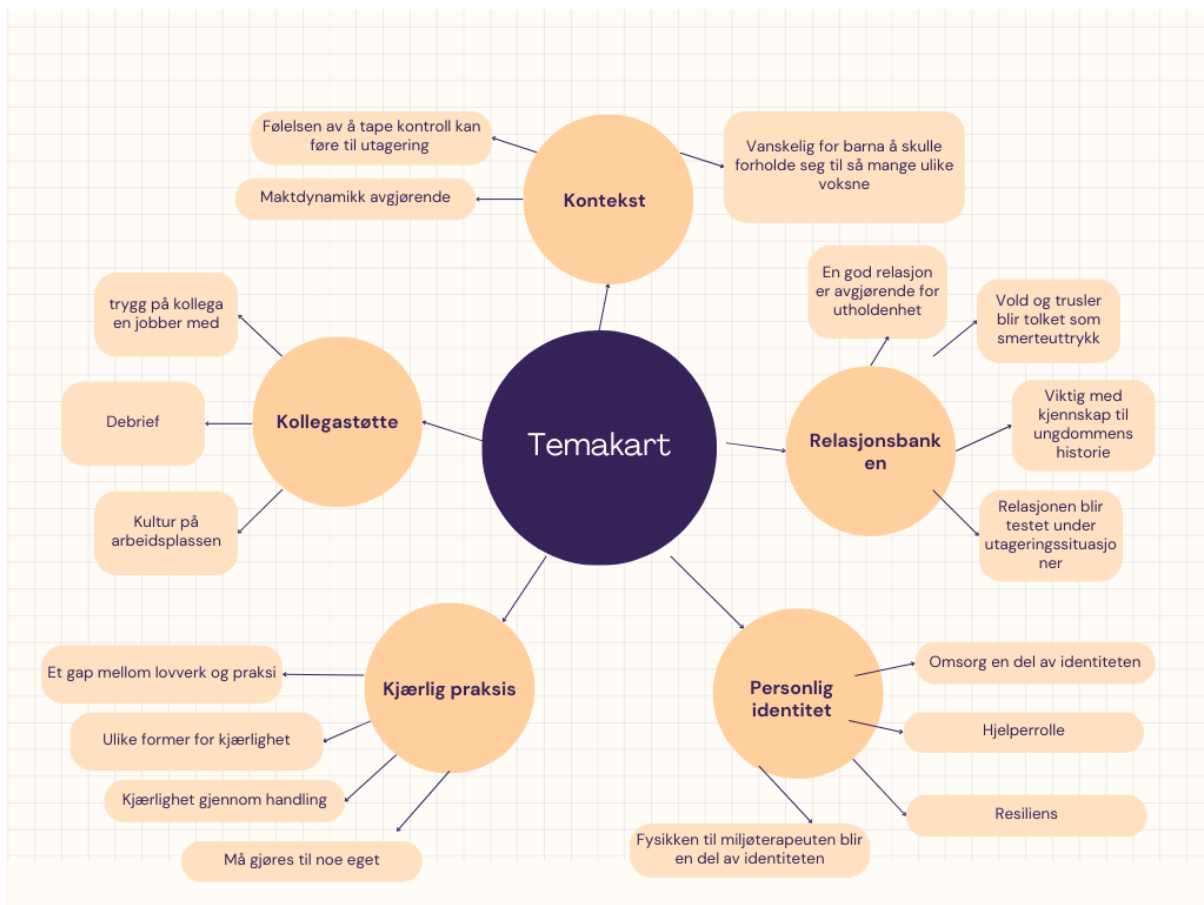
Temakart

Kontekst

Følelsen av å tape kontroll kan føre til utagering

Maktdynamikk avgjørende

Vanskelig for barna å skulle forholde seg til så mange ulike voksne

Kollegastøtte

trygg på kollega en jobber med

Debrief

Kultur på arbeidsplassen

Relasjonsbanken

En god relasjon er avgjørende for utholdenhet

Vold og trusler blir tolket som smerteuttrykk

Viktig med kjennskap til ungdommens historie

Relasjonen blir testet under utageringssituasjoner

Kjærlig praksis

Et gap mellom lovverk og praksi

Ulike former for kjærlighet

Kjærlighet gjennom handling

Må gjøres til noe eget

Personlig identitet

Omsorg en del av identiteten

Hjelperrolle

Resiliens

Fysikken til miljøterapeuten blir en del av identiteten